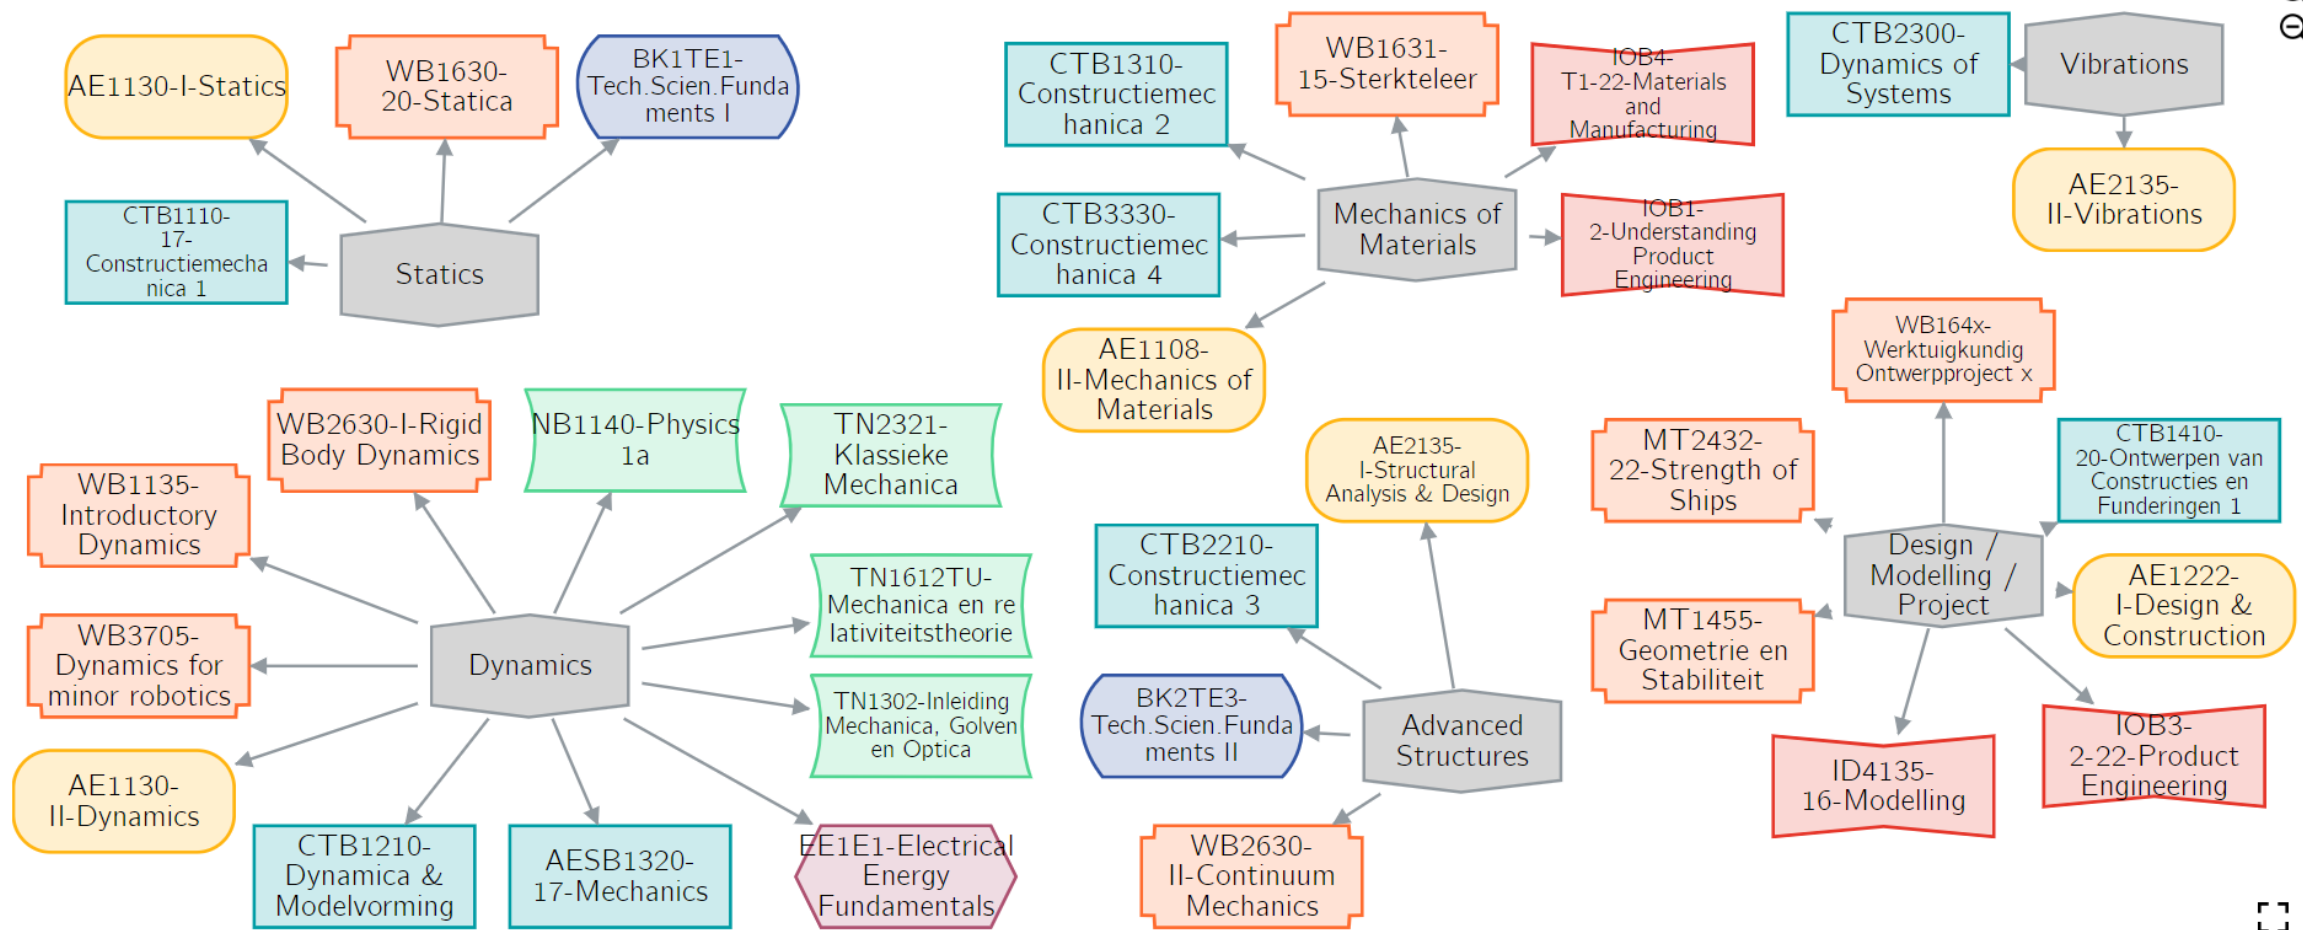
AE1130-I-Statics

WB1630-20-Statica

BK1TE1-Tech.Scien.Fundaments I

CTB1110-17-Constructiemechanica 1

Statics

CTB1310-Constructiemechanica 2

WB1631-15-Sterkteleer

IOB4-T1-22-Materials and Manufacturing

CTB2300-Dynamics of Systems

Vibrations

AE2135-II-Vibrations

CTB3330-Constructiemechanica 4

Mechanics of Materials

IOB1-2-Understanding Product Engineering

AE1108-II-Mechanics of Materials

WB164x-Werktuigkundig Ontwerpproject x

WB2630-I-Rigid Body Dynamics

NB1140-Physics 1a

TN2321-Klassieke Mechanica

AE2135-I-Structural Analysis & Design

MT2432-22-Strength of Ships

CTB1410-20-Ontwerpen van Constructies en Funderingen 1

WB1135-Introductory Dynamics

TN1612TU-Mechanica en relativiteitstheorie

CTB2210-Constructiemechanica 3

Design / Modelling / Project

AE1222-I-Design & Construction

WB3705-Dynamics for minor robotics

Dynamics

MT1455-Geometrie en Stabiliteit

TN1302-Inleiding Mechanica, Golven en Optica

BK2TE3-Tech.Scien.Fundaments II

Advanced Structures

AE1130-II-Dynamics

ID4135-16-Modelling

IOB3-2-22-Product Engineering

CTB1210-Dynamica & Modelvorming

AESB1320-17-Mechanics

EE1E1-Electrical Energy Fundamentals

WB2630-II-Continuum Mechanics